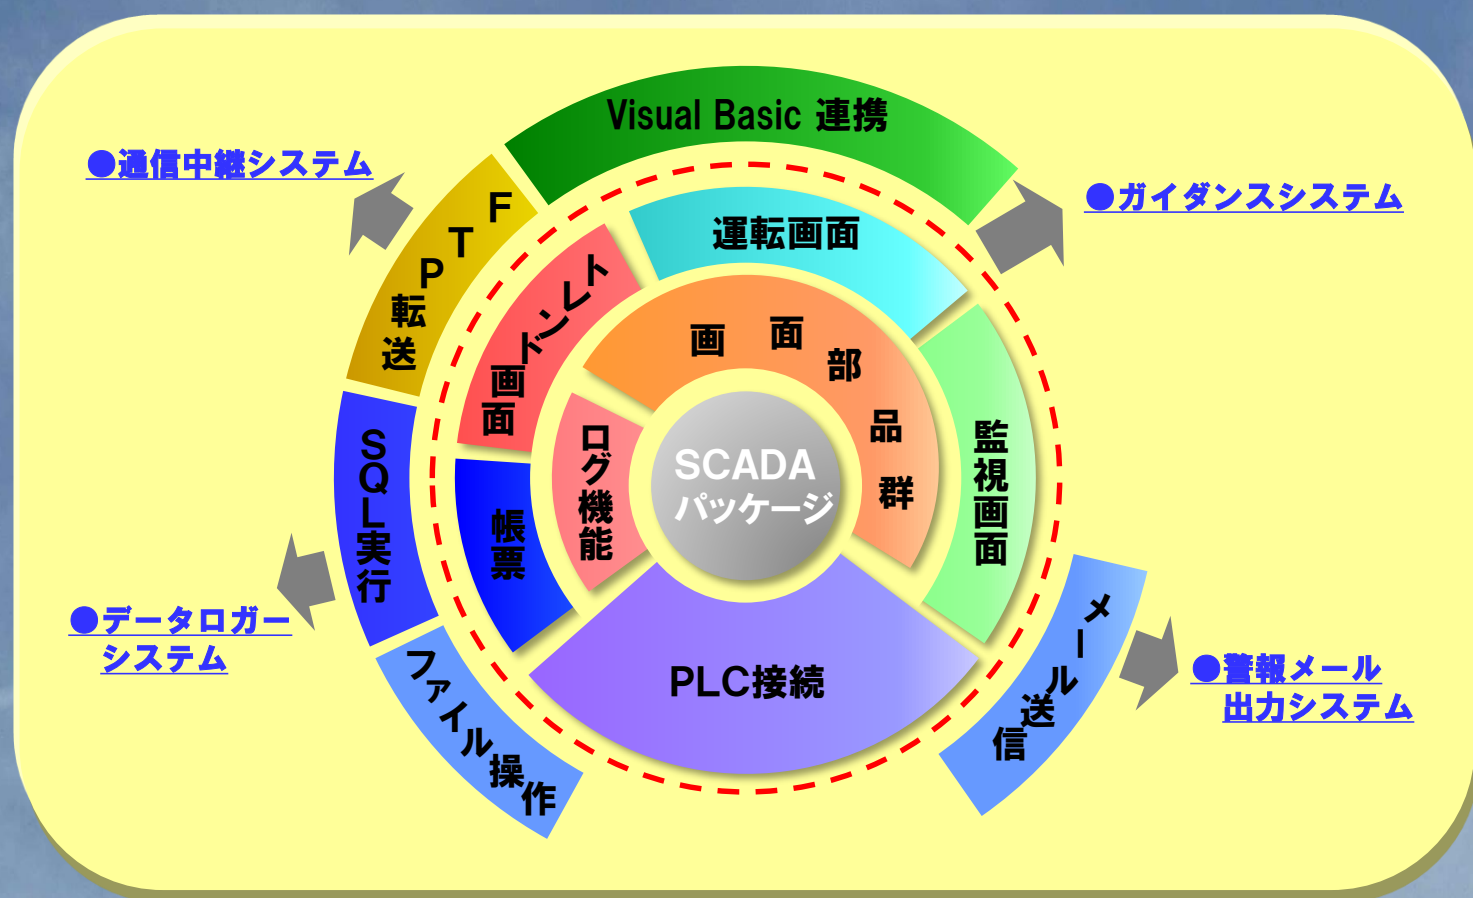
●通信中継システム

Visual Basic 連携

●ガイダンスシステム

FTP転送

運転画面

トレンド画面

画面部品群

SCADA パッケージ

ログ機能

監視画面

SQL実行

帳票

●データロガーシステム

PLC接続

ファイル操作

メール送信

●警報メール出力システム